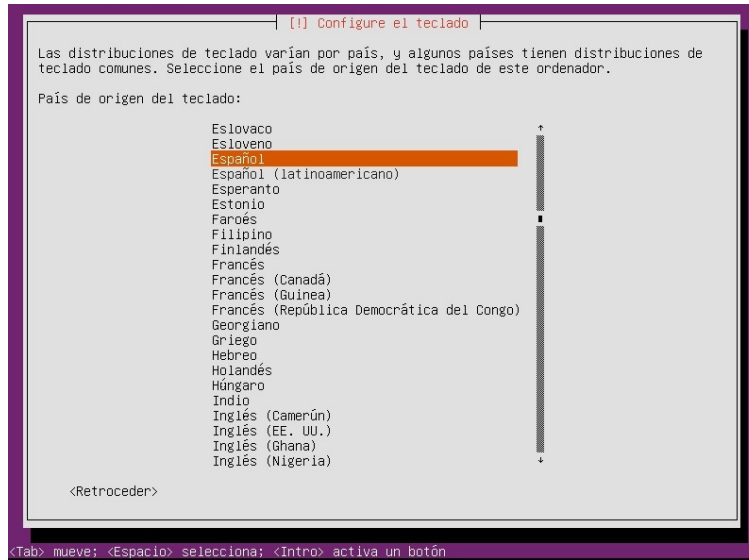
[!] Configure el teclado

Las distribuciones de teclado varían por país, y algunos países tienen distribuciones de teclado comunes. Seleccione el país de origen del teclado de este ordenador.

País de origen del teclado:

Eslovaco
Esloveno
Español
Español (latinoamericano)
Esperanto
Estonio
Faroés
Filipino
Finlandés
Francés
Francés (Canadá)
Francés (Guinea)
Francés (República Democrática del Congo)
Georgiano
Griego
Hebreo
Holandés
Húngaro
Indio
Inglés (Camerún)
Inglés (EE. UU.)
Inglés (Ghana)
Inglés (Nigeria)

<Retroceder>

<Tab> mueve; <Espacio> selecciona; <Intro> activa un botón